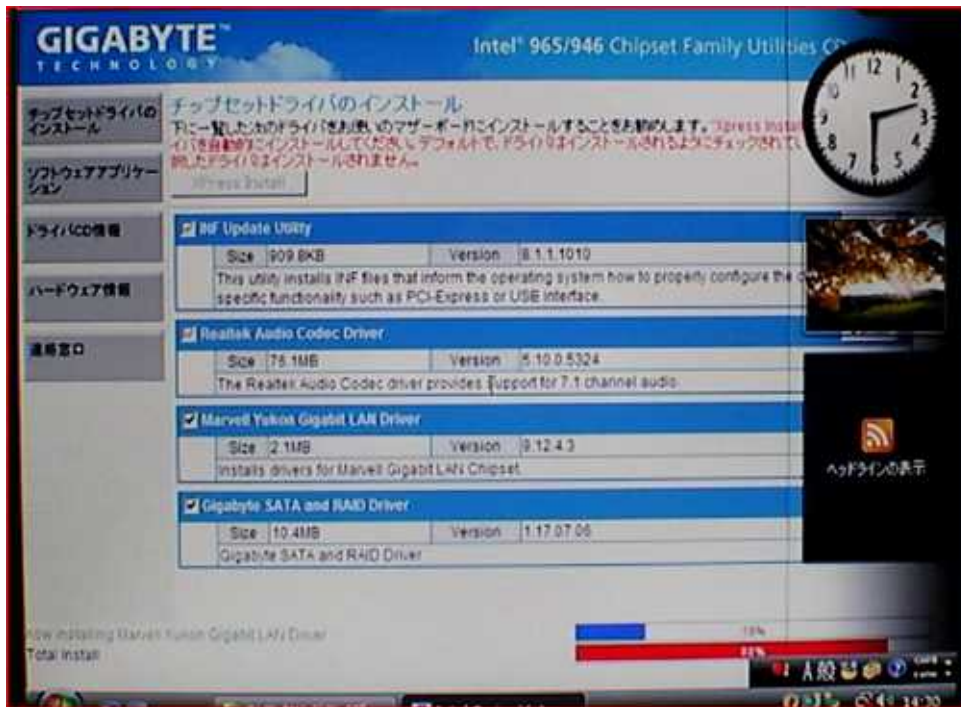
GIGABYTE
TECHNOLOGY

Intel® 965/946 Chipset Family Utilities C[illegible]

チップセットドライバのインストール

ソフトウェアアプリケーション

ドライバCD情報

ハードウェア情報

連絡窓口

チップセットドライバのインストール

下に一覧した次のドライバをお使いのマザーボードにインストールすることをお勧めします。Xpress Install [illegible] イバを自動的にインストールしてください。デフォルトで、ドライバはインストールされるようにチェックされて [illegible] 除したドライバはインストールされません。

Xpress Install

INF Update Utility

| Size | 909.8KB | Version | 8.1.1.1010 |
|---|---|---|---|

This utility installs INF files that inform the operating system how to properly configure the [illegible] specific functionality such as PCI-Express or USB interface.

Realtek Audio Codec Driver

| Size | 76.1MB | Version | 5.10.0.5324 |
|---|---|---|---|

The Realtek Audio Codec driver provides support for 7.1 channel audio.

Marvell Yukon Gigabit LAN Driver

| Size | 2.1MB | Version | 9.12.4.3 |
|---|---|---|---|

Installs drivers for Marvell Gigabit LAN Chipset.

Gigabyte SATA and RAID Driver

| Size | 10.4MB | Version | 1.17.07.06 |
|---|---|---|---|

Gigabyte SATA and RAID Driver

ヘッドラインの表示

Now installing Marvell Yukon Gigabit LAN Driver
Total Install

15%
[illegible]%

A 般

14:20